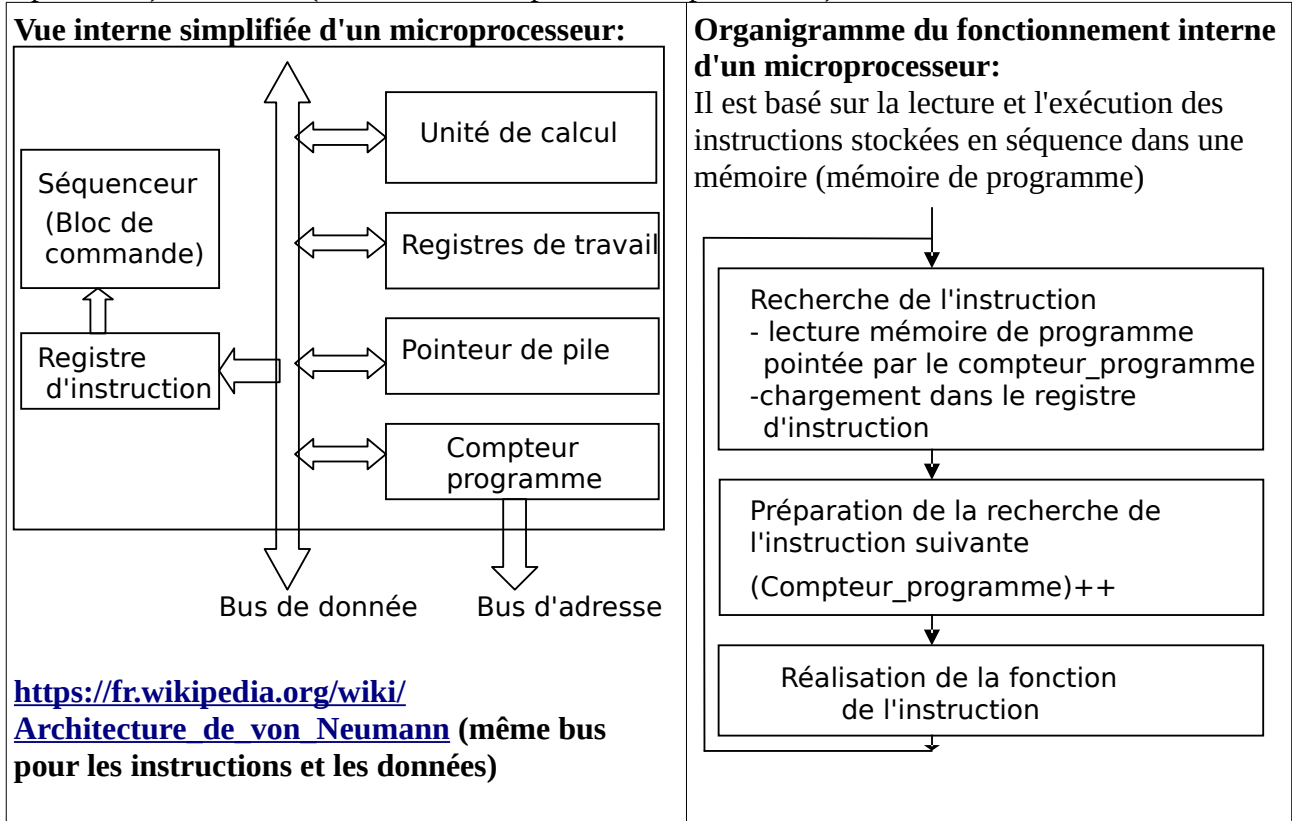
| **Vue interne simplifiée d'un microprocesseur:** | **Organigramme du fonctionnement interne d'un microprocesseur:** Il est basé sur la lecture et l'exécution des instructions stockées en séquence dans une mémoire (mémoire de programme) |
|---|---|
| Séquenceur (Bloc de commande) Registre d'instruction Unité de calcul Registres de travail Pointeur de pile Compteur programme Bus de donnée Bus d'adresse | Recherche de l'instruction - lecture mémoire de programme pointée par le compteur_programme -chargement dans le registre d'instruction Préparation de la recherche de l'instruction suivante (Compteur_programme)++ Réalisation de la fonction de l'instruction |
| https://fr.wikipedia.org/wiki/Architecture_de_von_Neumann **(même bus pour les instructions et les données)** | |